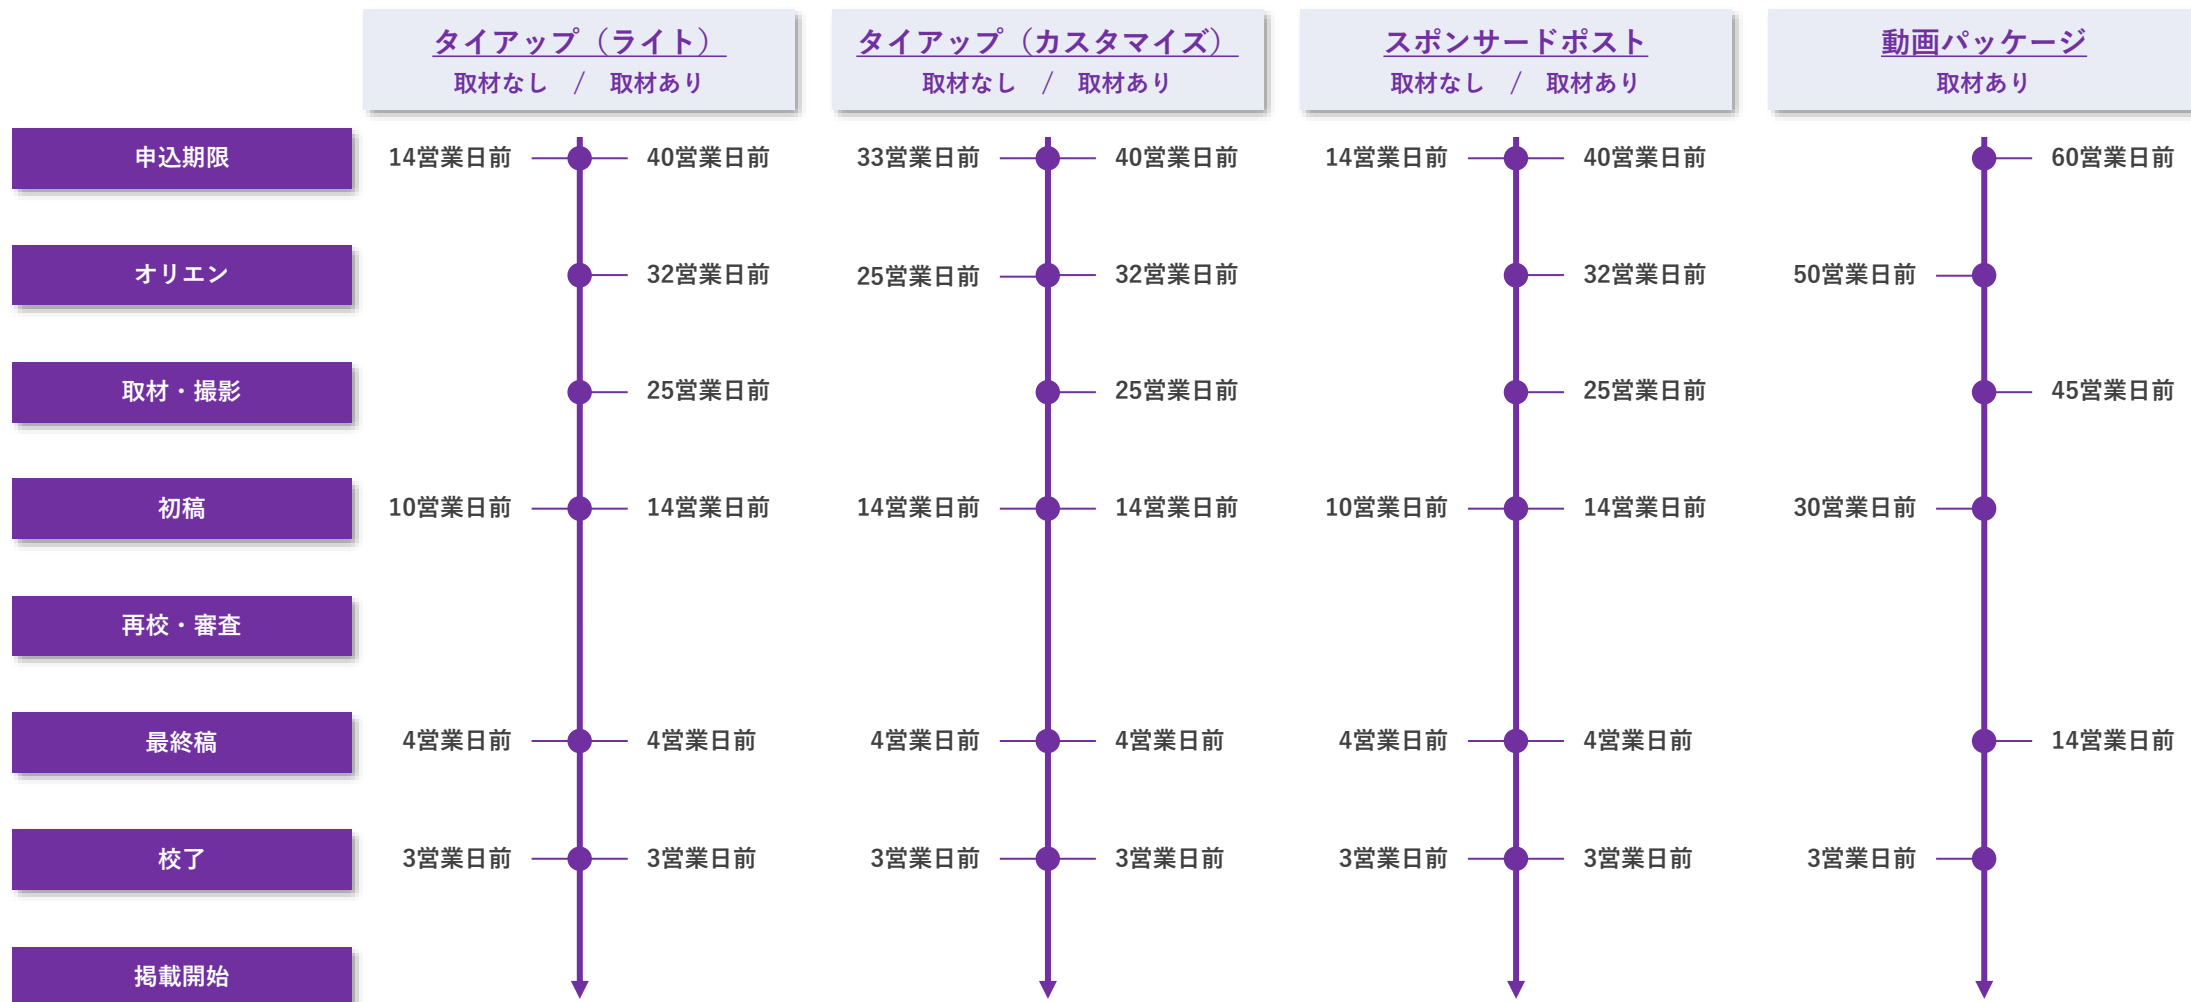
| | タイアップ（ライト） 取材なし / 取材あり | タイアップ（カスタマイズ） 取材なし / 取材あり | スポンサードポスト 取材なし / 取材あり | 動画パッケージ 取材あり |
|---|---|---|---|---|
| 申込期限 | 14営業日前 / 40営業日前 | 33営業日前 / 40営業日前 | 14営業日前 / 40営業日前 | 60営業日前 |
| オリエン | 32営業日前 | 25営業日前 / 32営業日前 | 32営業日前 | 50営業日前 |
| 取材・撮影 | 25営業日前 | 25営業日前 | 25営業日前 | 45営業日前 |
| 初稿 | 10営業日前 / 14営業日前 | 14営業日前 / 14営業日前 | 10営業日前 / 14営業日前 | 30営業日前 |
| 再校・審査 | | | | |
| 最終稿 | 4営業日前 / 4営業日前 | 4営業日前 / 4営業日前 | 4営業日前 / 4営業日前 | 14営業日前 |
| 校了 | 3営業日前 / 3営業日前 | 3営業日前 / 3営業日前 | 3営業日前 / 3営業日前 | 3営業日前 |
| 掲載開始 | | | | |